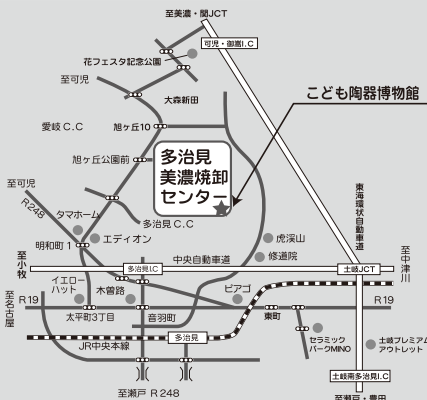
至美濃・関JCT

可児・御嵩I.C

花フェスタ記念公園

至可児

大森新田

愛岐C.C

旭ヶ丘10

旭ヶ丘公園前

こども陶器博物館

多治見
美濃焼卸
センター

至可児

R248

タマホーム

多治見C.C

明和町1

エディオン

虎渓山

修道院

東海環状自動車道

至中津川

至小牧

多治見I.C

中央自動車道

土岐JCT

至名古屋

イエローハット

木曽路

ピアゴ

R19

R19

太平町3丁目

音羽町

東町

多治見

JR中央本線

セラミックパークMINO

土岐プレミアムアウトレット

土岐南多治見I.C

至瀬戸 R248

至瀬戸・豊田